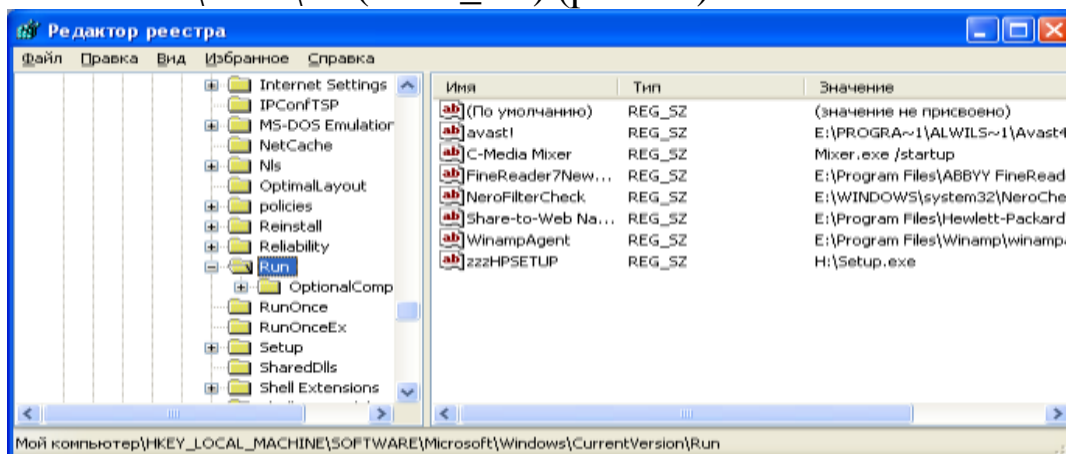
Редактор реестра

Файл Правка Вид Избранное Справка

Internet Settings
IPConfTSP
MS-DOS Emulation
NetCache
Nls
OptimalLayout
policies
Reinstall
Reliability
Run
OptionalComp
RunOnce
RunOnceEx
Setup
SharedDlls
Shell Extensions

| Имя | Тип | Значение |
|---|---|---|
| (По умолчанию) | REG_SZ | (значение не присвоено) |
| avast! | REG_SZ | E:\PROGRA~1\ALWILS~1\Avast4 |
| C-Media Mixer | REG_SZ | Mixer.exe /startup |
| FineReader7New... | REG_SZ | E:\Program Files\ABBYY FineRead |
| NeroFilterCheck | REG_SZ | E:\WINDOWS\system32\NeroChe |
| Share-to-Web Na... | REG_SZ | E:\Program Files\Hewlett-Packard |
| WinampAgent | REG_SZ | E:\Program Files\Winamp\winampa |
| zzzHPSETUP | REG_SZ | H:\Setup.exe |

Мой компьютер\HKEY_LOCAL_MACHINE\SOFTWARE\Microsoft\Windows\CurrentVersion\Run